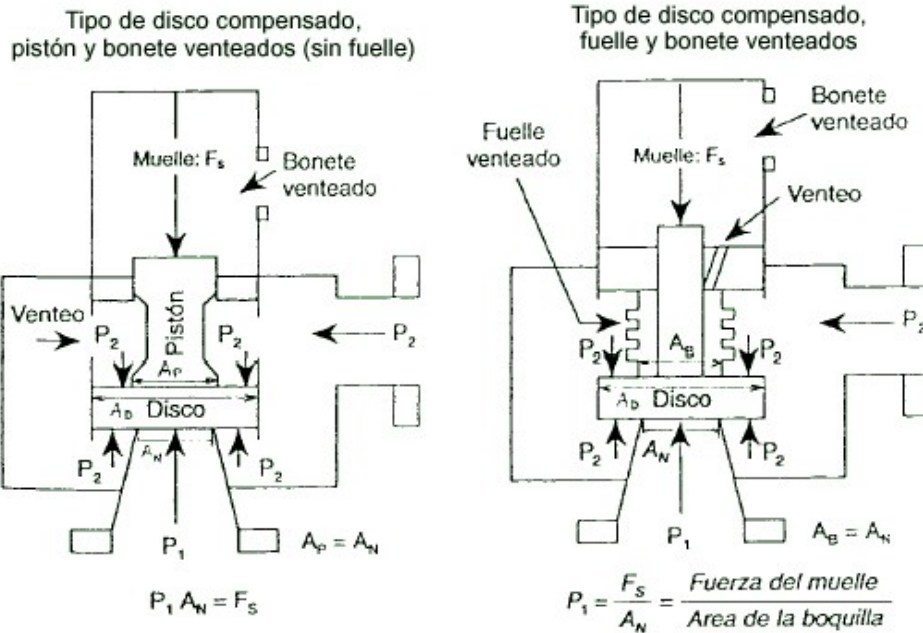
Tipo de disco compensado, pistón y bonete venteados (sin fuelle)

Muelle: $F_s$

Bonete venteado

Venteo

$P_2$

Pistón

$P_2$

$P_2$

$A_P$

$A_D$ Disco

$A_N$

$P_2$

$P_2$

$P_1$

$A_P = A_N$

$P_1 A_N = F_S$

Tipo de disco compensado, fuelle y bonete venteados

Bonete venteado

Fuelle venteado

Muelle: $F_s$

Venteo

$P_2$

$A_B$

$P_2$

$P_2$

$A_D$ Disco

$P_2$

$A_N$

$P_2$

$P_1$

$A_B = A_N$

$P_1 = \frac{F_S}{A_N} = \frac{\text{Fuerza del muelle}}{\text{Area de la boquilla}}$